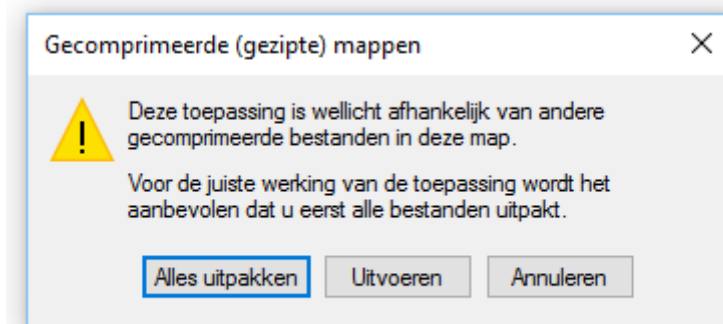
Gecomprimeerde (gezipte) mappen

X

Deze toepassing is wellicht afhankelijk van andere gecomprimeerde bestanden in deze map.

Voor de juiste werking van de toepassing wordt het aanbevolen dat u eerst alle bestanden uitpakt.

Alles uitpakken

Uitvoeren

Annuleren